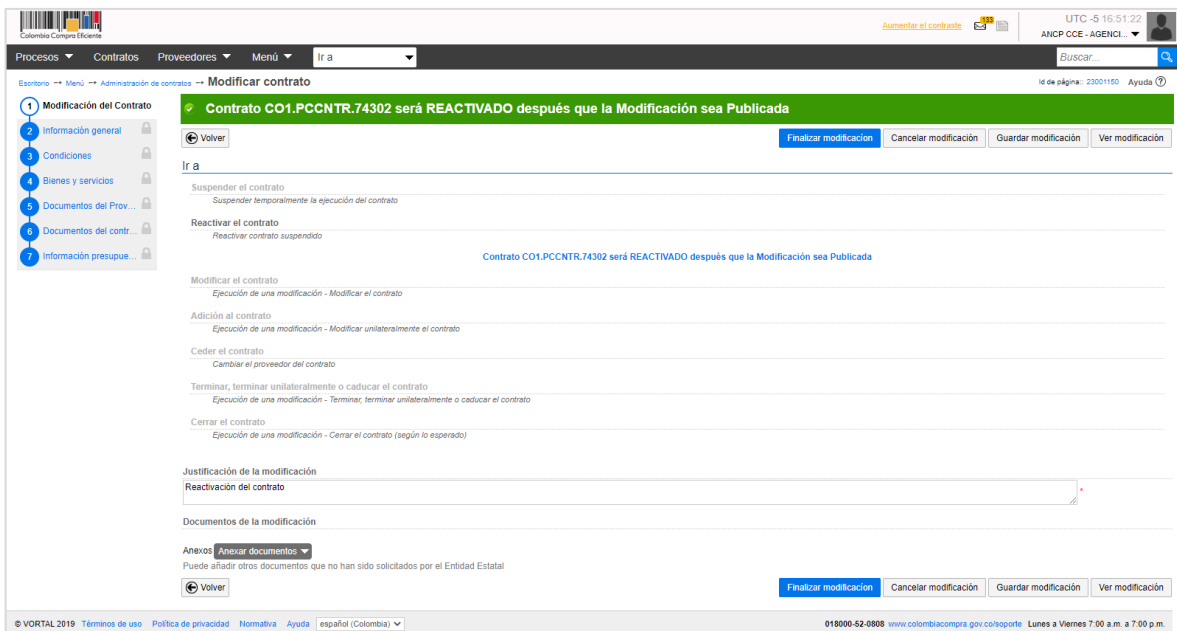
Colombia Compra Eficiente

Aumentar el contraste 133 UTC -5 16:51:22 ANCP CCE - AGENCI...

Procesos Contratos Proveedores Menú Ir a Buscar...

Escritorio → Menú → Administración de contratos → Modificar contrato

Id de página:: 23001150 Ayuda

1 Modificación del Contrato
2 Información general
3 Condiciones
4 Bienes y servicios
5 Documentos del Prov...
6 Documentos del contr...
7 Información presupue...

Contrato CO1.PCCNTR.74302 será REACTIVADO después que la Modificación sea Publicada

Volver

Finalizar modificación Cancelar modificación Guardar modificación Ver modificación

Ir a

Suspender el contrato
Suspender temporalmente la ejecución del contrato

Reactivar el contrato
Reactivar contrato suspendido

Contrato CO1.PCCNTR.74302 será REACTIVADO después que la Modificación sea Publicada

Modificar el contrato
Ejecución de una modificación - Modificar el contrato

Adición al contrato
Ejecución de una modificación - Modificar unilateralmente el contrato

Ceder el contrato
Cambiar el proveedor del contrato

Terminar, terminar unilateralmente o caducar el contrato
Ejecución de una modificación - Terminar, terminar unilateralmente o caducar el contrato

Cerrar el contrato
Ejecución de una modificación - Cerrar el contrato (según lo esperado)

Justificación de la modificación

Reactivación del contrato

Documentos de la modificación

Anexos Anexar documentos
Puede añadir otros documentos que no han sido solicitados por el Entidad Estatal

Volver

Finalizar modificación Cancelar modificación Guardar modificación Ver modificación

© VORTAL 2019 Términos de uso Política de privacidad Normativa Ayuda español (Colombia)

018000-52-0808 www.colombiacompra.gov.co/soporte Lunes a Viernes 7:00 a.m. a 7:00 p.m.